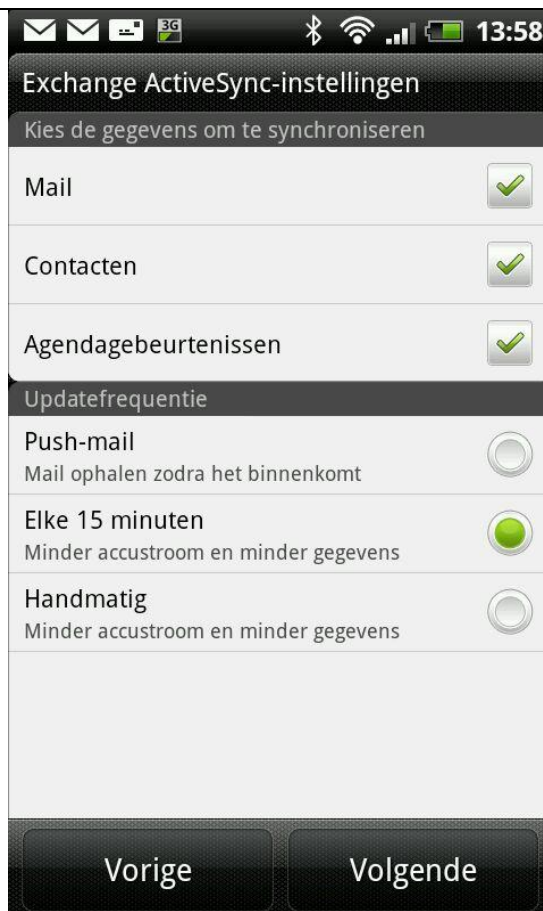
3G 13:58

Exchange ActiveSync-instellingen

Kies de gegevens om te synchroniseren

Mail

Contacten

Agendagebeurtenissen

Updatefrequentie

Push-mail
Mail ophalen zodra het binnenkomt

Elke 15 minuten
Minder accustroom en minder gegevens

Handmatig
Minder accustroom en minder gegevens

Vorige

Volgende